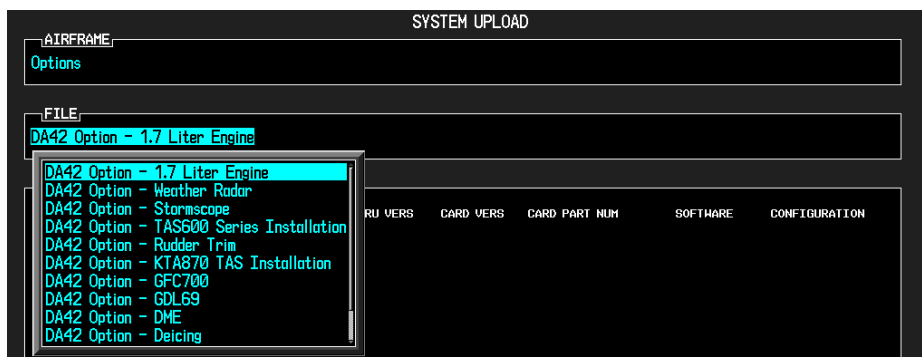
SYSTEM UPLOAD

AIRFRAME
Options

FILE
DA42 Option – 1.7 Liter Engine

DA42 Option – 1.7 Liter Engine
DA42 Option – Weather Radar
DA42 Option – Stormscope
DA42 Option – TAS600 Series Installation
DA42 Option – Rudder Trim
DA42 Option – KTA870 TAS Installation
DA42 Option – GFC700
DA42 Option – GDL69
DA42 Option – DME
DA42 Option – Deicing

RU VERS CARD VERS CARD PART NUM SOFTWARE CONFIGURATION